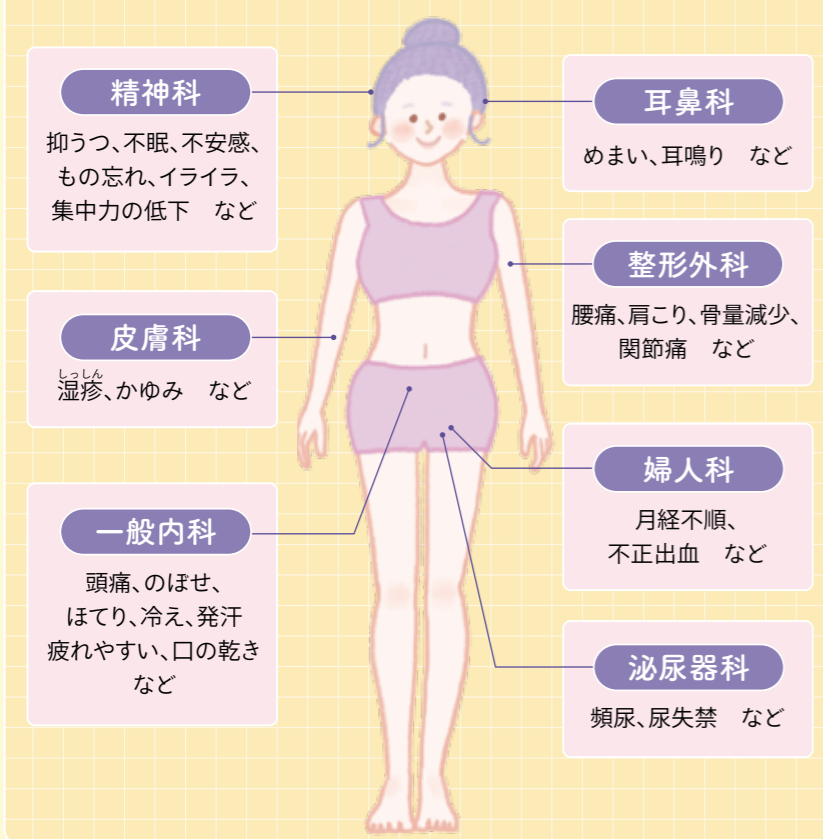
精神科

抑うつ、不眠、不安感、もの忘れ、イライラ、集中力の低下　など

耳鼻科

めまい、耳鳴り　など

整形外科

腰痛、肩こり、骨量減少、関節痛　など

皮膚科

しっしん
湿疹、かゆみ　など

婦人科

月経不順、不正出血　など

一般内科

頭痛、のぼせ、ほてり、冷え、発汗、疲れやすい、口の乾き　など

泌尿器科

頻尿、尿失禁　など